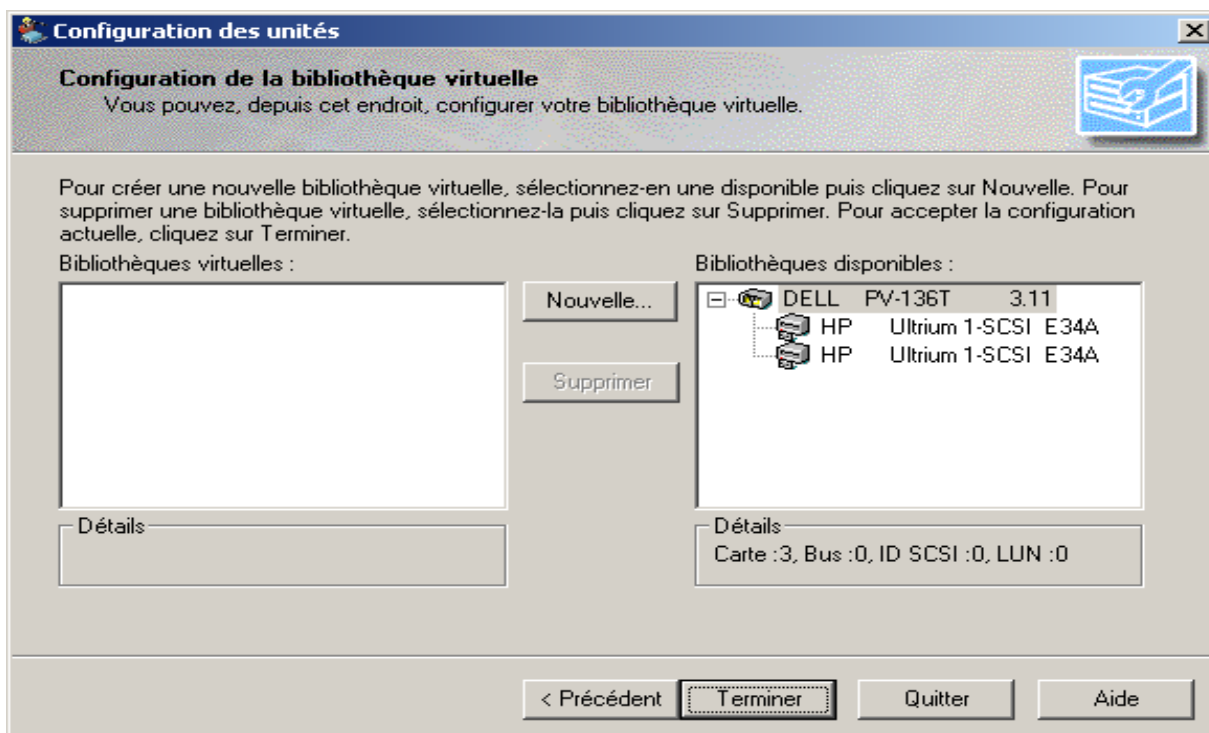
Configuration des unités

Configuration de la bibliothèque virtuelle
Vous pouvez, depuis cet endroit, configurer votre bibliothèque virtuelle.

Pour créer une nouvelle bibliothèque virtuelle, sélectionnez-en une disponible puis cliquez sur Nouvelle. Pour supprimer une bibliothèque virtuelle, sélectionnez-la puis cliquez sur Supprimer. Pour accepter la configuration actuelle, cliquez sur Terminer.

Bibliothèques virtuelles :

Nouvelle...

Supprimer

Bibliothèques disponibles :

DELL PV-136T 3.11
HP Ultrium 1-SCSI E34A
HP Ultrium 1-SCSI E34A

Détails

Détails
Carte :3, Bus :0, ID SCSI :0, LUN :0

< Précédent
Terminer
Quitter
Aide